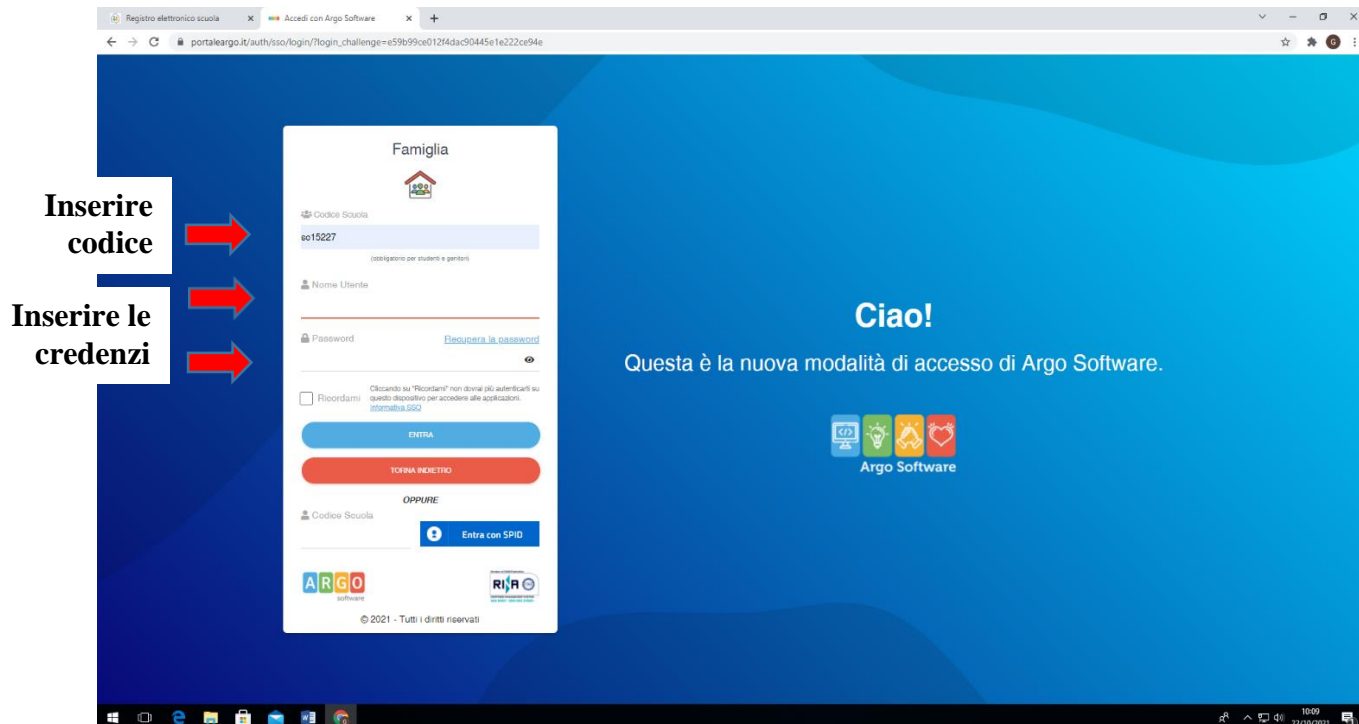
Registro elettronico scuola ×
Accedi con Argo Software ×
+

portaleargo.it/auth/sso/login/?login_challenge=e59b99ce012f4dac90445e1e222ce94e

Famiglia

Codice Scuola
sc15227
(obbligatorio per studenti e genitori)

Nome Utente

Password
Recupera la password

Ricordami
Cliccando su "Ricordami" non dovrai più autenticarti su questo dispositivo per accedere alle applicazioni. Informativa SSO

ENTRA

TORNA INDIETRO

OPPURE

Codice Scuola

Entra con SPID

ARGO
software

RINA

© 2021 - Tutti i diritti riservati

Inserire codice

Inserire le credenzi

Ciao!

Questa è la nuova modalità di accesso di Argo Software.

Argo Software

10:09
22/10/2021